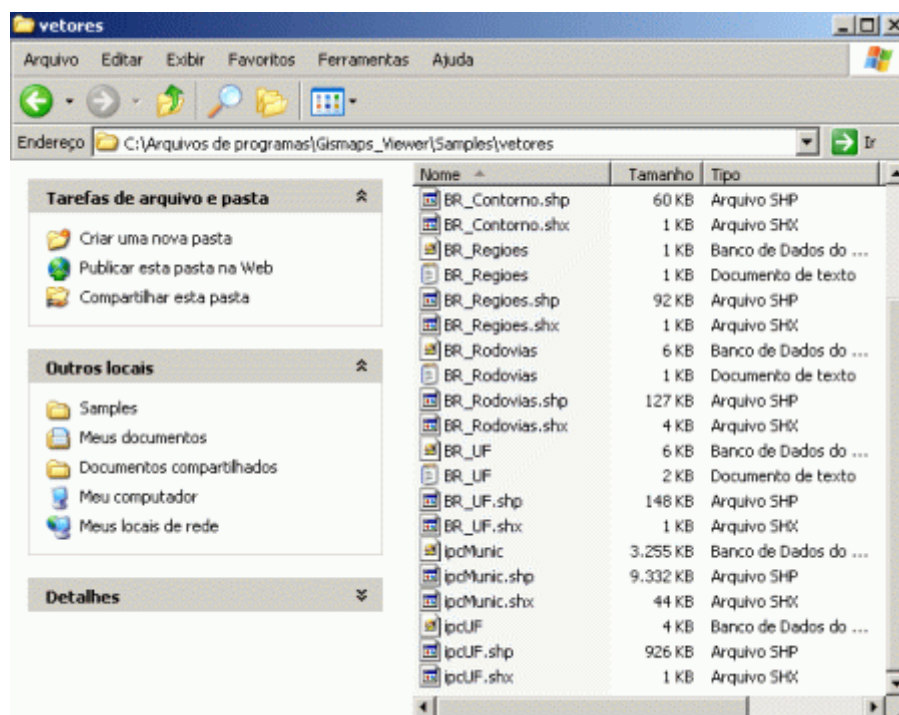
vetores

Arquivo Editar Exibir Favoritos Ferramentas Ajuda

Endereço C:\Arquivos de programas\Gismaps_Viewer\Samples\vetores Ir

Tarefas de arquivo e pasta

Criar uma nova pasta
Publicar esta pasta na Web
Compartilhar esta pasta

Outros locais

Samples
Meus documentos
Documentos compartilhados
Meu computador
Meus locais de rede

Detalhes

| Nome | Tamanho | Tipo |
|---|---|---|
| BR_Contorno.shp | 60 KB | Arquivo SHP |
| BR_Contorno.shx | 1 KB | Arquivo SHX |
| BR_Regioes | 1 KB | Banco de Dados do ... |
| BR_Regioes | 1 KB | Documento de texto |
| BR_Regioes.shp | 92 KB | Arquivo SHP |
| BR_Regioes.shx | 1 KB | Arquivo SHX |
| BR_Rodovias | 6 KB | Banco de Dados do ... |
| BR_Rodovias | 1 KB | Documento de texto |
| BR_Rodovias.shp | 127 KB | Arquivo SHP |
| BR_Rodovias.shx | 4 KB | Arquivo SHX |
| BR_UF | 6 KB | Banco de Dados do ... |
| BR_UF | 2 KB | Documento de texto |
| BR_UF.shp | 148 KB | Arquivo SHP |
| BR_UF.shx | 1 KB | Arquivo SHX |
| ipcMunic | 3.255 KB | Banco de Dados do ... |
| ipcMunic.shp | 9.332 KB | Arquivo SHP |
| ipcMunic.shx | 44 KB | Arquivo SHX |
| ipcUF | 4 KB | Banco de Dados do ... |
| ipcUF.shp | 926 KB | Arquivo SHP |
| ipcUF.shx | 1 KB | Arquivo SHX |